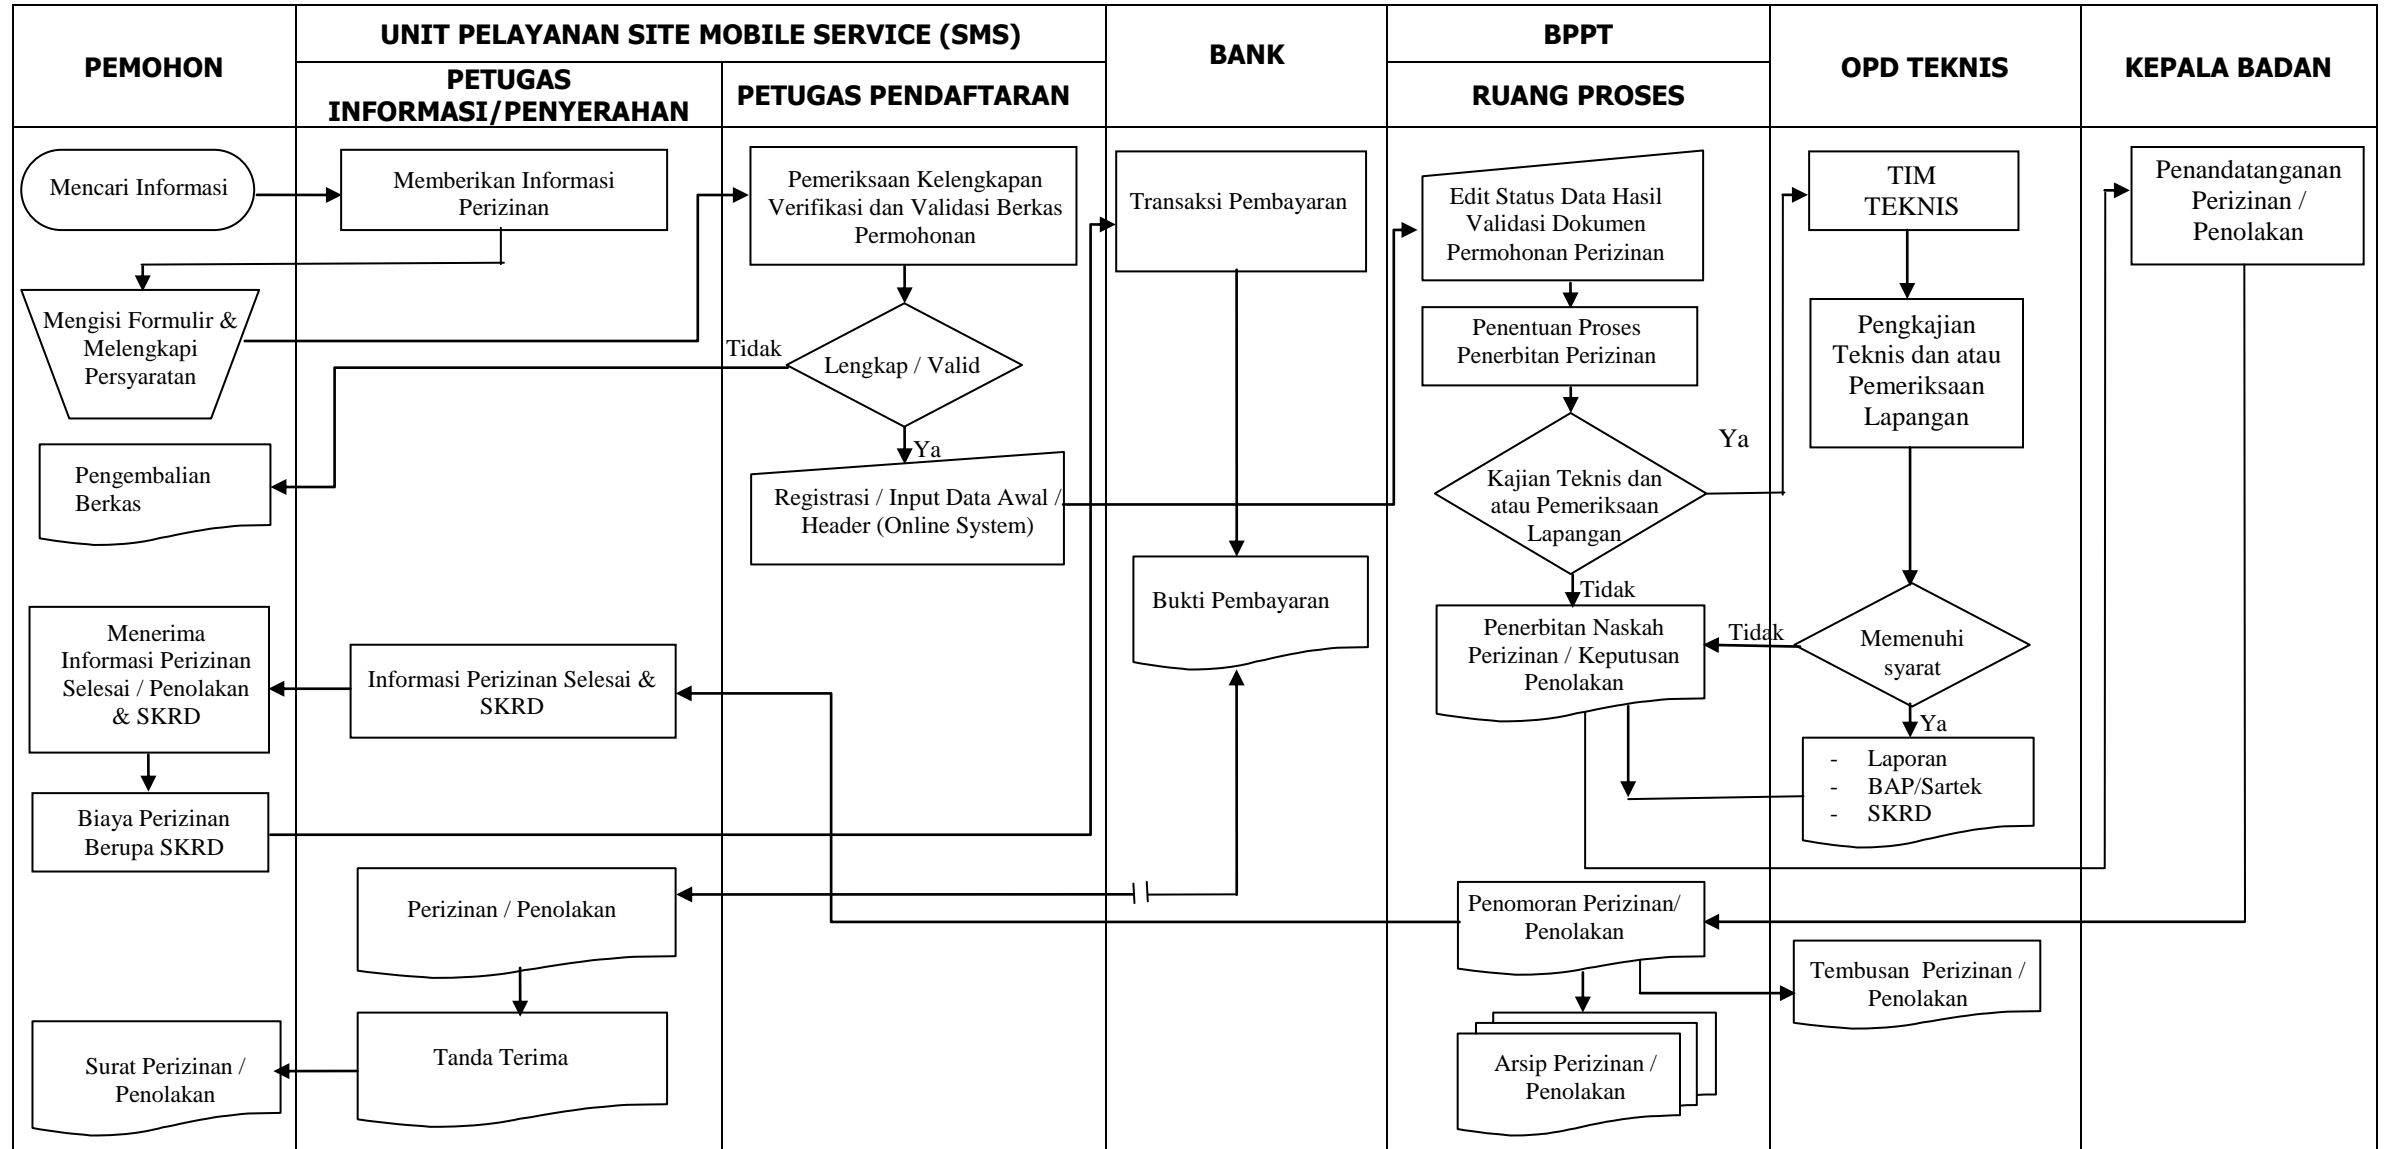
PEMOHON

UNIT PELAYANAN SITE MOBILE SERVICE (SMS)

PETUGAS INFORMASI/PENYERAHAN

PETUGAS PENDAFTARAN

BANK

BPPT

RUANG PROSES

OPD TEKNIS

KEPALA BADAN

Mencari Informasi

Memberikan Informasi Perizinan

Mengisi Formulir & Melengkapi Persyaratan

Pemeriksaan Kelengkapan Verifikasi dan Validasi Berkas Permohonan

Tidak

Lengkap / Valid

Ya

Pengembalian Berkas

Registrasi / Input Data Awal / Header (Online System)

Transaksi Pembayaran

Bukti Pembayaran

Edit Status Data Hasil Validasi Dokumen Permohonan Perizinan

Penentuan Proses Penerbitan Perizinan

Kajian Teknis dan atau Pemeriksaan Lapangan

Ya

Tidak

TIM TEKNIS

Pengkajian Teknis dan atau Pemeriksaan Lapangan

Memenuhi syarat

Tidak

Ya

Penandatanganan Perizinan / Penolakan

Menerima Informasi Perizinan Selesai / Penolakan & SKRD

Informasi Perizinan Selesai & SKRD

Penerbitan Naskah Perizinan / Keputusan Penolakan

- Laporan
- BAP/Sartek
- SKRD

Biaya Perizinan Berupa SKRD

Perizinan / Penolakan

Penomoran Perizinan/ Penolakan

Tembusan Perizinan / Penolakan

Tanda Terima

Surat Perizinan / Penolakan

Arsip Perizinan / Penolakan